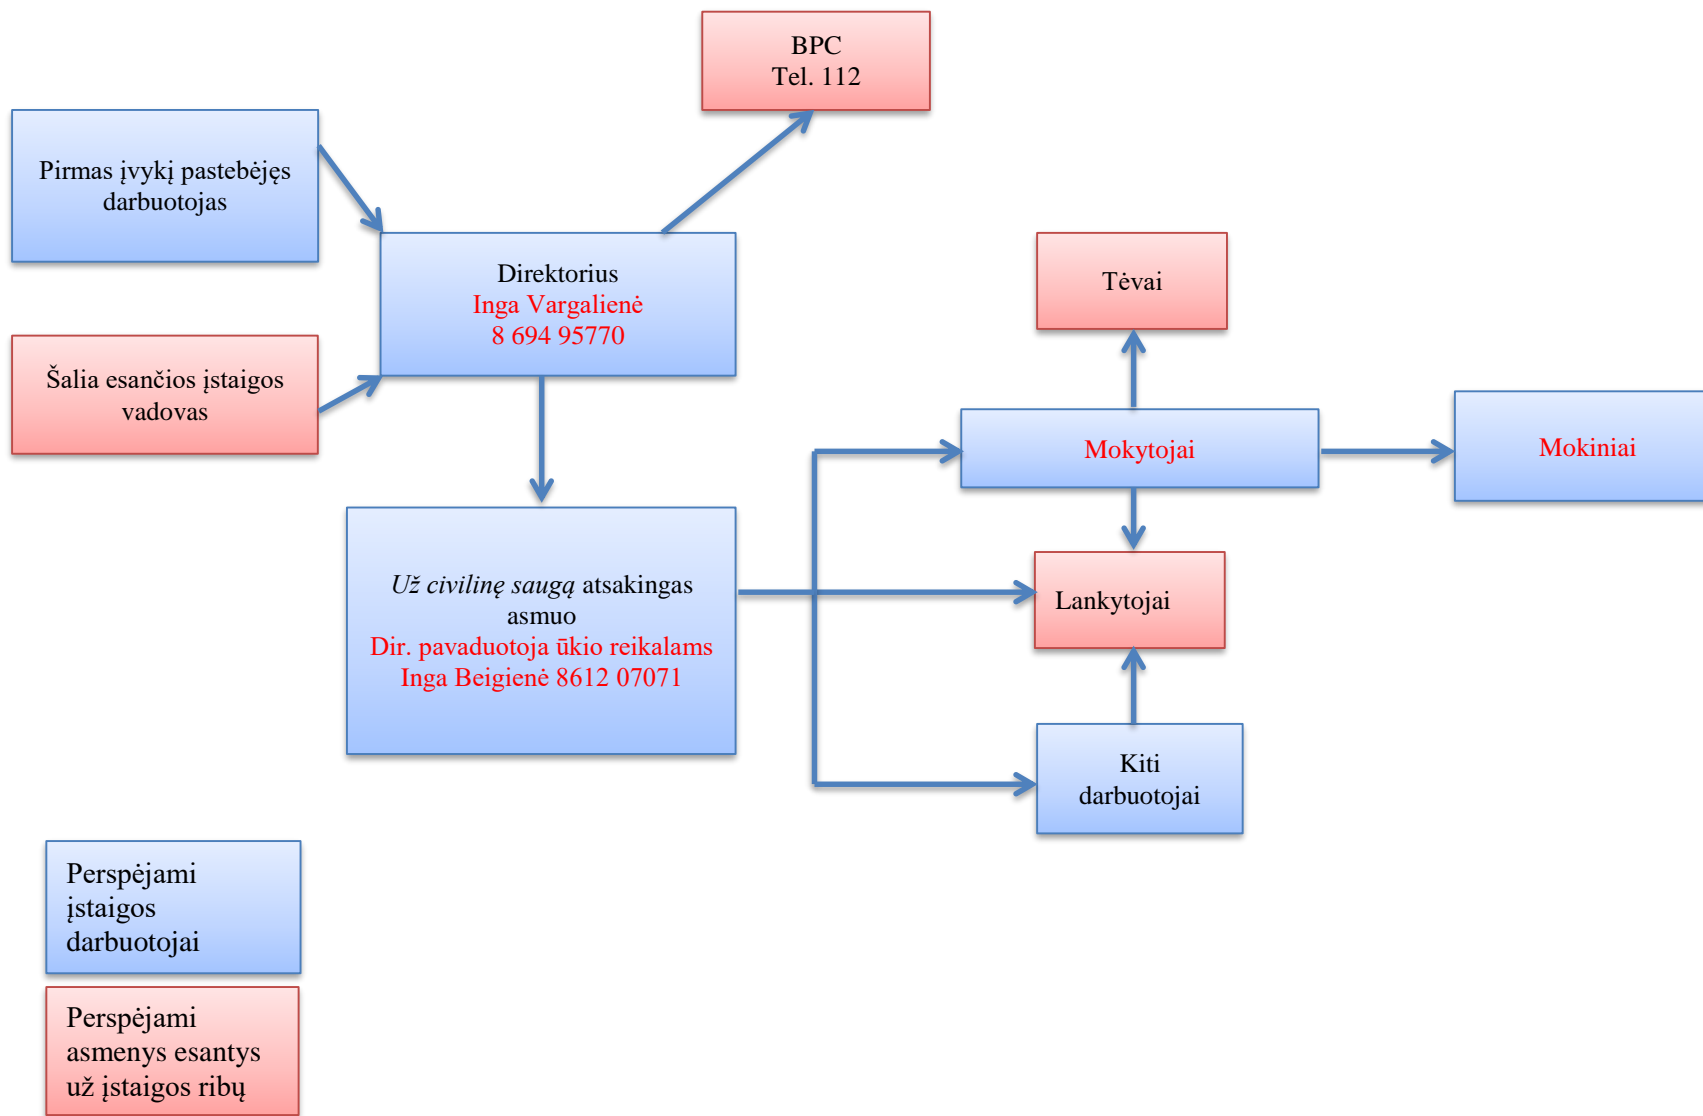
BPC
Tel. 112

Pirmas įvykį pastebėjęs darbuotojas

Direktorius
Inga Vargalienė
8 694 95770

Šalia esančios įstaigos vadovas

Tėvai

Mokytojai

Mokiniai

Už civilinę saugą atsakingas asmuo
Dir. pavaduotoja ūkio reikalams
Inga Beigienė 8612 07071

Lankytojai

Kiti darbuotojai

Perspėjami įstaigos darbuotojai

Perspėjami asmenys esantys už įstaigos ribų